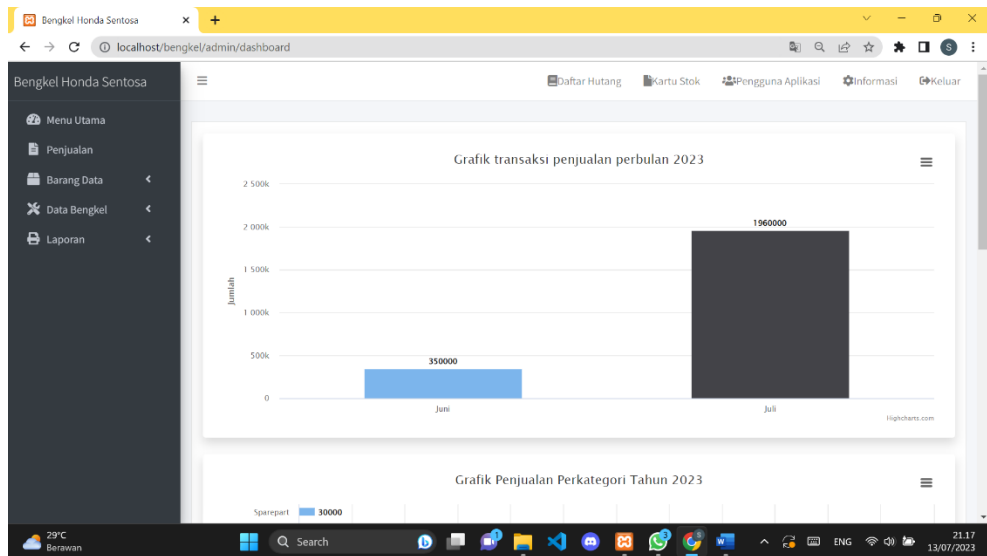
Bengkel Honda Sentosa ×
+
localhost/bengkel/admin/dashboard

Bengkel Honda Sentosa
Daftar Hutang
Kartu Stok
Pengguna Aplikasi
Informasi
Keluar

Menu Utama
Penjualan
Barang Data
Data Bengkel
Laporan

Grafik transaksi penjualan perbulan 2023

2 500k
2 000k
1 500k
1 000k
500k
0
Jumlah

350000
1960000
Juni
Juli
Highcharts.com

Grafik Penjualan Perkategori Tahun 2023

Sparepart 30000

29°C
Berawan
Search
ENG
21.17
13/07/2023